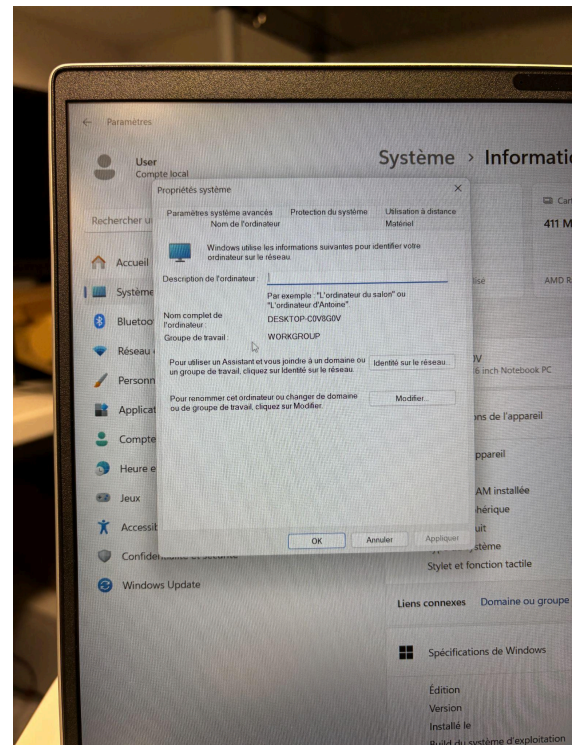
Paramètres

User
Compte local

Système > Informati

Rechercher u

Accueil
Système
Bluetoo
Réseau
Person
Applicat
Compte
Heure e
Jeux
Accessit
Confiden
Windows Update

Propriétés système

Paramètres système avancés | Protection du système | Utilisation à distance
Nom de l'ordinateur | Matériel

Windows utilise les informations suivantes pour identifier votre ordinateur sur le réseau.

Description de l'ordinateur :

Par exemple : "L'ordinateur du salon" ou "L'ordinateur d'Antoine".

Nom complet de l'ordinateur : DESKTOP-C0V8G0V

Groupe de travail : WORKGROUP

Pour utiliser un Assistant et vous joindre à un domaine ou un groupe de travail, cliquez sur Identité sur le réseau.

Identité sur le réseau...

Pour renommer cet ordinateur ou changer de domaine ou de groupe de travail, cliquez sur Modifier.

Modifier...

OK | Annuler | Appliquer

411 M
AMD R
6 inch Notebook PC
ns de l'appareil
ppareil
AM installée
hérique
uit
ystème
Stylet et fonction tactile

Liens connexes   Domaine ou groupe

Spécifications de Windows

Édition
Version
Installé le
Build du système d'exploitation